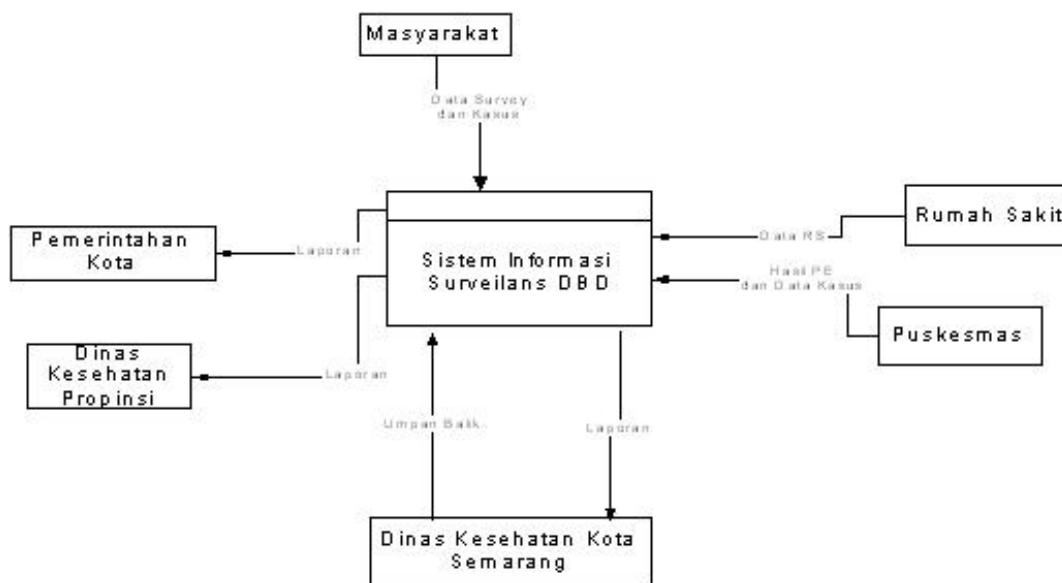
Masyarakat

Data Survey dan Kasus

Pemerintahan Kota

Laporan

Sistem Informasi Surveilans DBD

Data RS

Rumah Sakit

Hasil PE dan Data Kasus

Puskesmas

Dinas Kesehatan Propinsi

Laporan

Umpan Balik

Laporan

Dinas Kesehatan Kota Semarang